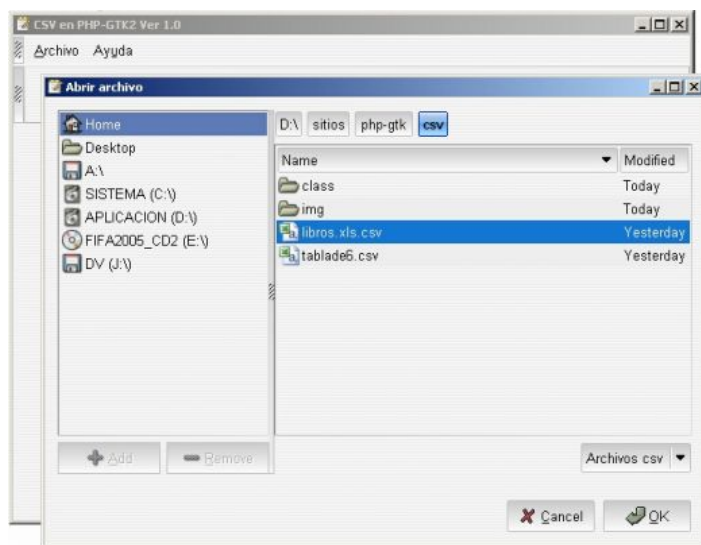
CSV en PHP-GTK2 Ver 1.0

Archivo Ayuda

Abrir archivo

Home
Desktop
A:\
SISTEMA (C:\)
APLICACION (D:\)
FIFA2005_CD2 (E:\)
DV (J:\)

D:\ sitios php-gtk csv

| Name | Modified |
|---|---|
| class | Today |
| img | Today |
| libros.xls.csv | Yesterday |
| tablade6.csv | Yesterday |

Add
Remove

Archivos csv

Cancel
OK